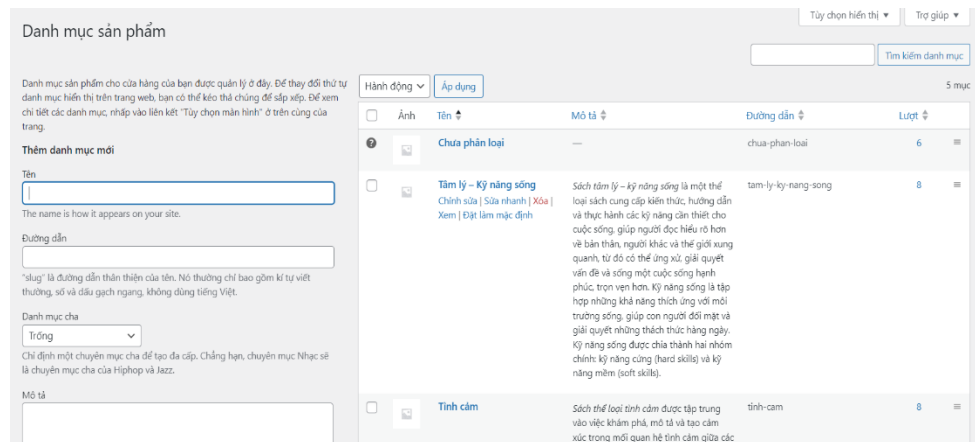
Tùy chọn hiển thị ▼ Trợ giúp ▼

Danh mục sản phẩm

Tìm kiếm danh mục

Danh mục sản phẩm cho cửa hàng của bạn được quản lý ở đây. Để thay đổi thứ tự danh mục hiển thị trên trang web, bạn có thể kéo thả chúng để sắp xếp. Để xem chi tiết các danh mục, nhấp vào liên kết "Tùy chọn màn hình" ở trên cùng của trang.

Thêm danh mục mới

Tên

The name is how it appears on your site.

Đường dẫn

"slug" là đường dẫn thân thiện của tên. Nó thường chỉ bao gồm kí tự viết thường, số và dấu gạch ngang, không dùng tiếng Việt.

Danh mục cha

Trống

Chỉ định một chuyên mục cha để tạo đa cấp. Chẳng hạn, chuyên mục Nhạc sẽ là chuyên mục cha của Hiphop và Jazz.

Mô tả

Hành động Áp dụng 5 mục

| | Ảnh | Tên | Mô tả | Đường dẫn | Lượt | |
|---|---|---|---|---|---|---|
| | | Chưa phân loại | — | chua-phan-loai | 6 | ≡ |
| | | Tâm lý – Kỹ năng sống<br>Chỉnh sửa \| Sửa nhanh \| Xóa \| Xem \| Đặt làm mặc định | Sách tâm lý – kỹ năng sống là một thể loại sách cung cấp kiến thức, hướng dẫn và thực hành các kỹ năng cần thiết cho cuộc sống, giúp người đọc hiểu rõ hơn về bản thân, người khác và thế giới xung quanh, từ đó có thể ứng xử, giải quyết vấn đề và sống một cuộc sống hạnh phúc, trọn vẹn hơn. Kỹ năng sống là tập hợp những khả năng thích ứng với môi trường sống, giúp con người đối mặt và giải quyết những thách thức hàng ngày. Kỹ năng sống được chia thành hai nhóm chính: kỹ năng cứng (hard skills) và kỹ năng mềm (soft skills). | tam-ly-ky-nang-song | 8 | ≡ |
| | | Tình cảm | Sách thể loại tình cảm được tập trung vào việc khám phá, mô tả và tạo cảm xúc trong mối quan hệ tình cảm giữa các | tinh-cam | 8 | ≡ |